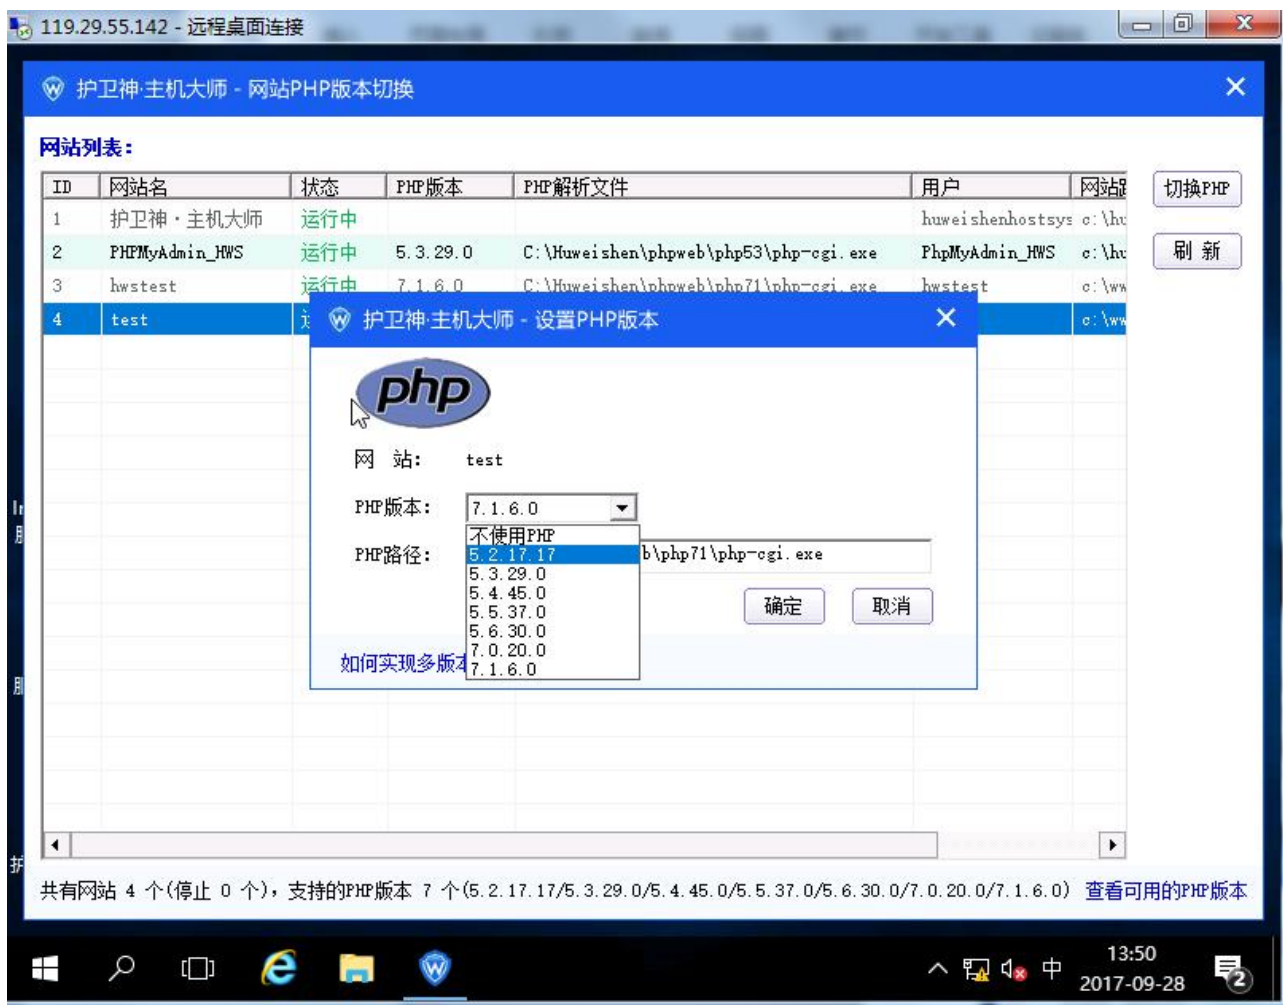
119.29.55.142 - 远程桌面连接

护卫神·主机大师 - 网站PHP版本切换

网站列表：

| ID | 网站名 | 状态 | PHP版本 | PHP解析文件 | 用户 | 网站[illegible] |
|---|---|---|---|---|---|---|
| 1 | 护卫神・主机大师 | 运行中 | | | huweishenhostsys | c:\hu |
| 2 | PHPMyAdmin_HWS | 运行中 | 5.3.29.0 | C:\Huweishen\phpweb\php53\php-cgi.exe | PhpMyAdmin_HWS | c:\hu |
| 3 | hwstest | 运行中 | 7.1.6.0 | C:\Huweishen\phpweb\php71\php-cgi.exe | hwstest | c:\ww |
| 4 | test | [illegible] | | | | c:\ww |

切换PHP
刷 新

护卫神·主机大师 - 设置PHP版本

php

网 站: test

PHP版本: 7.1.6.0

不使用PHP
5.2.17.17
5.3.29.0
5.4.45.0
5.5.37.0
5.6.30.0
7.0.20.0
7.1.6.0

PHP路径: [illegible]b\php71\php-cgi.exe

确定 取消

如何实现多版本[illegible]

共有网站 4 个(停止 0 个)，支持的PHP版本 7 个(5.2.17.17/5.3.29.0/5.4.45.0/5.5.37.0/5.6.30.0/7.0.20.0/7.1.6.0) 查看可用的PHP版本

中 13:50 2017-09-28